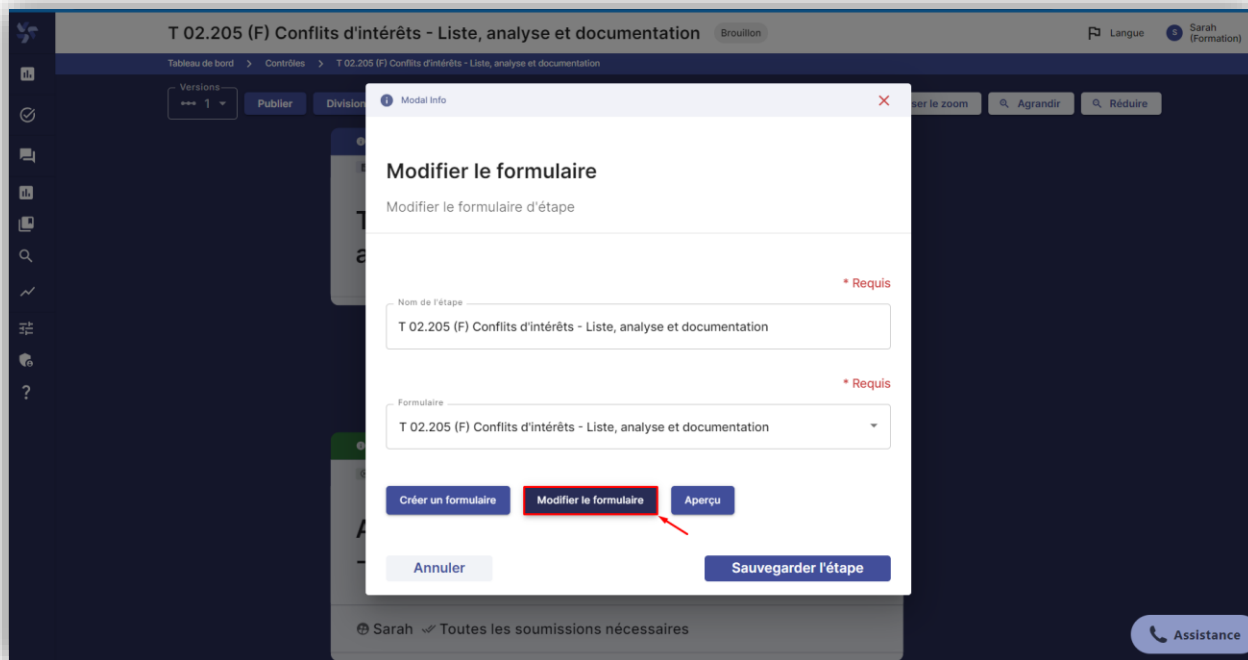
T 02.205 (F) Conflits d'intérêts - Liste, analyse et documentation Brouillon

Langue S Sarah (Formation)

Tableau de bord > Contrôles > T 02.205 (F) Conflits d'intérêts - Liste, analyse et documentation

Versions 1

Publier Division

ser le zoom Agrandir Réduire

Modal Info

Modifier le formulaire

Modifier le formulaire d'étape

* Requis

Nom de l'étape
T 02.205 (F) Conflits d'intérêts - Liste, analyse et documentation

* Requis

Formulaire
T 02.205 (F) Conflits d'intérêts - Liste, analyse et documentation

Créer un formulaire Modifier le formulaire Aperçu

Annuler Sauvegarder l'étape

Sarah Toutes les soumissions nécessaires

Assistance